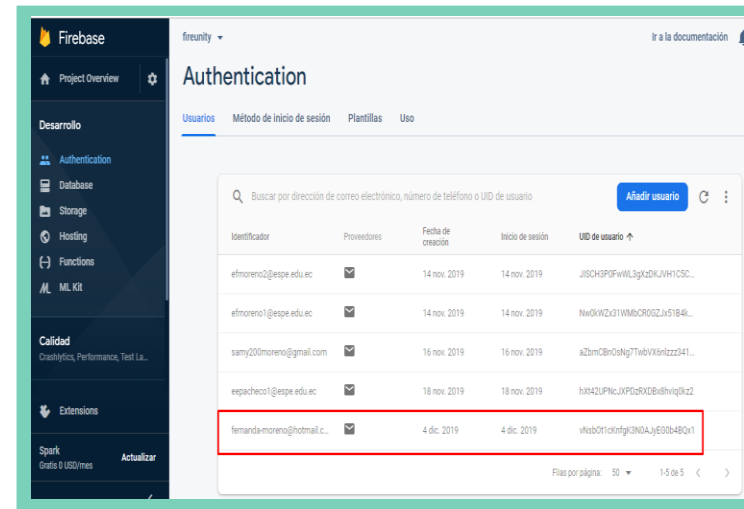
Firebase

Project Overview

Desarrollo

Authentication
Database
Storage
Hosting
Functions
ML Kit

Calidad
Crashlytics, Performance, Test La...

Extensions

Spark
Gratis 0 USD/mes
Actualizar

fireunity

Ir a la documentación

Authentication

Usuarios Método de inicio de sesión Plantillas Uso

Buscar por dirección de correo electrónico, número de teléfono o UID de usuario

Añadir usuario

| Identificador | Proveedores | Fecha de creación | Inicio de sesión | UID de usuario ↑ |
|---|---|---|---|---|
| efmoreno2@espe.edu.ec | | 14 nov. 2019 | 14 nov. 2019 | JISCH3P0FwWL3gXzDKJVH1C5C... |
| efmoreno1@espe.edu.ec | | 14 nov. 2019 | 14 nov. 2019 | Nw0kWZx31WMbCR0GZJx51B4k... |
| samy200moreno@gmail.com | | 16 nov. 2019 | 16 nov. 2019 | aZbmCBn0sNg7TwbVX6nlzzz341... |
| eepacheco1@espe.edu.ec | | 18 nov. 2019 | 18 nov. 2019 | hXt42UPNcJXPDzRXDBx8hvIq0kz2 |
| fernanda-moreno@hotmail.c... | | 4 dic. 2019 | 4 dic. 2019 | vNsbOt1cKnfgK3N0AJyEG0b4BQx1 |

Filas por página: 50 1-5 de 5